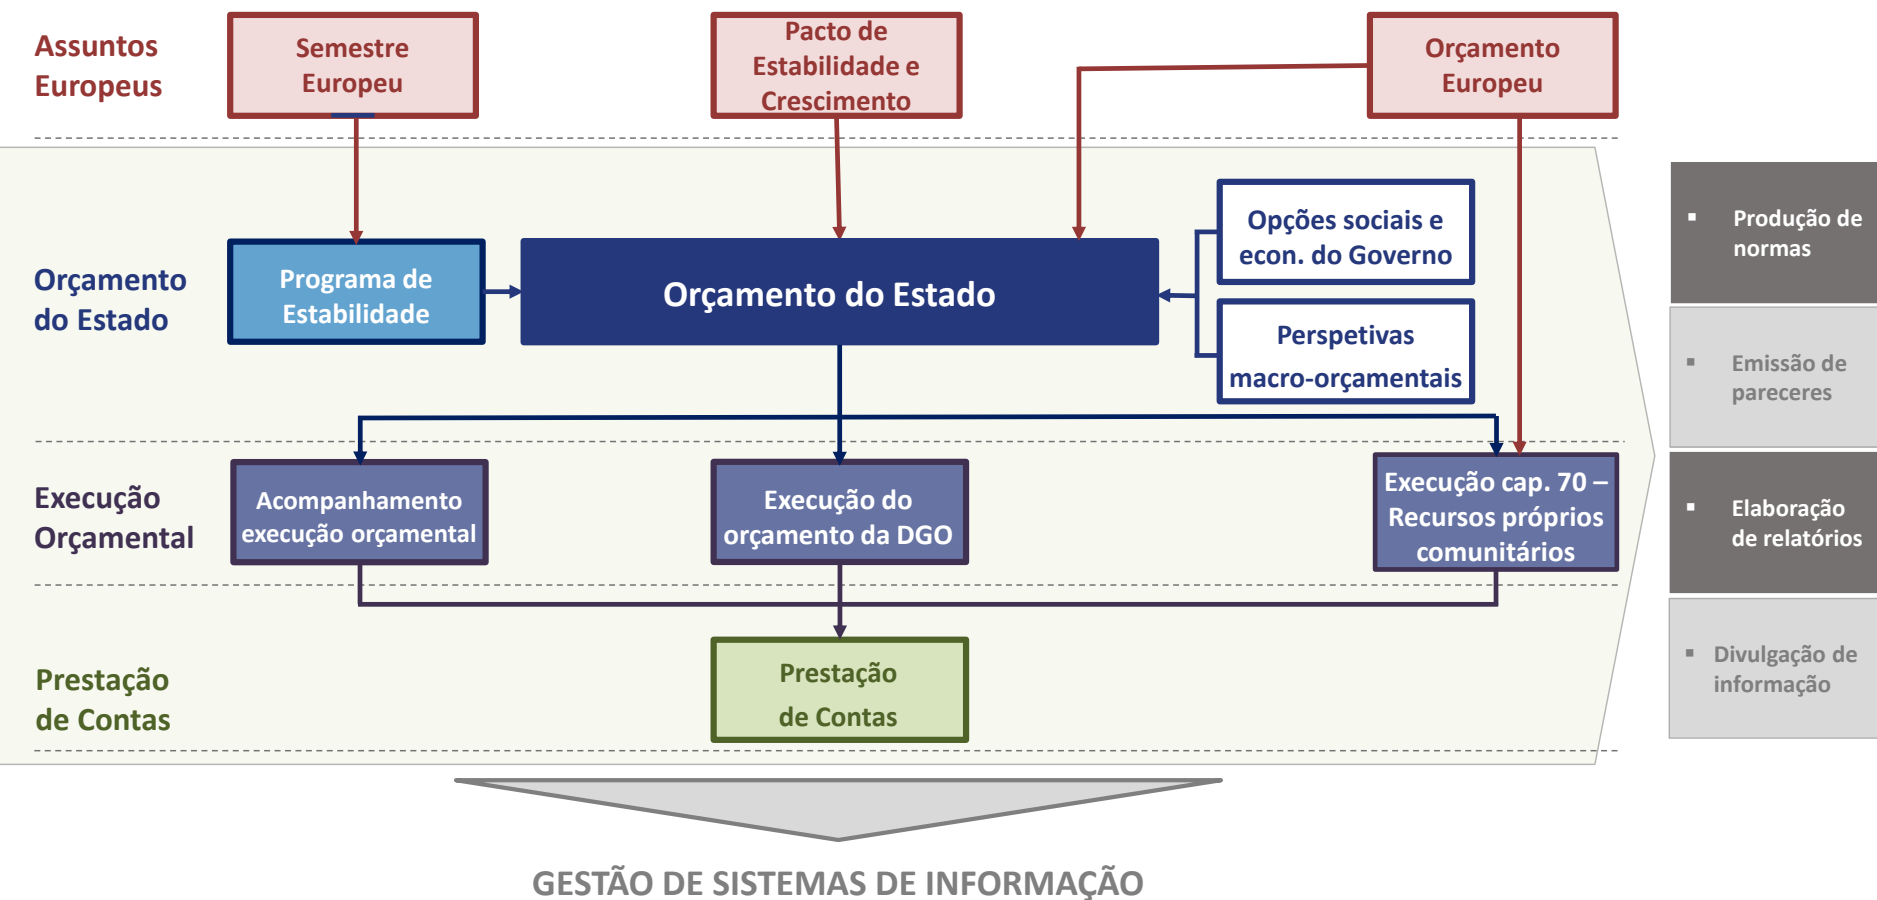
Assuntos Europeus

Semestre Europeu

Pacto de Estabilidade e Crescimento

Orçamento Europeu

Orçamento do Estado

Programa de Estabilidade

Orçamento do Estado

Opções sociais e econ. do Governo

Perspetivas macro-orçamentais

Execução Orçamental

Acompanhamento execução orçamental

Execução do orçamento da DGO

Execução cap. 70 – Recursos próprios comunitários

Prestação de Contas

Prestação de Contas

▪ Produção de normas

▪ Emissão de pareceres

▪ Elaboração de relatórios

▪ Divulgação de informação

GESTÃO DE SISTEMAS DE INFORMAÇÃO